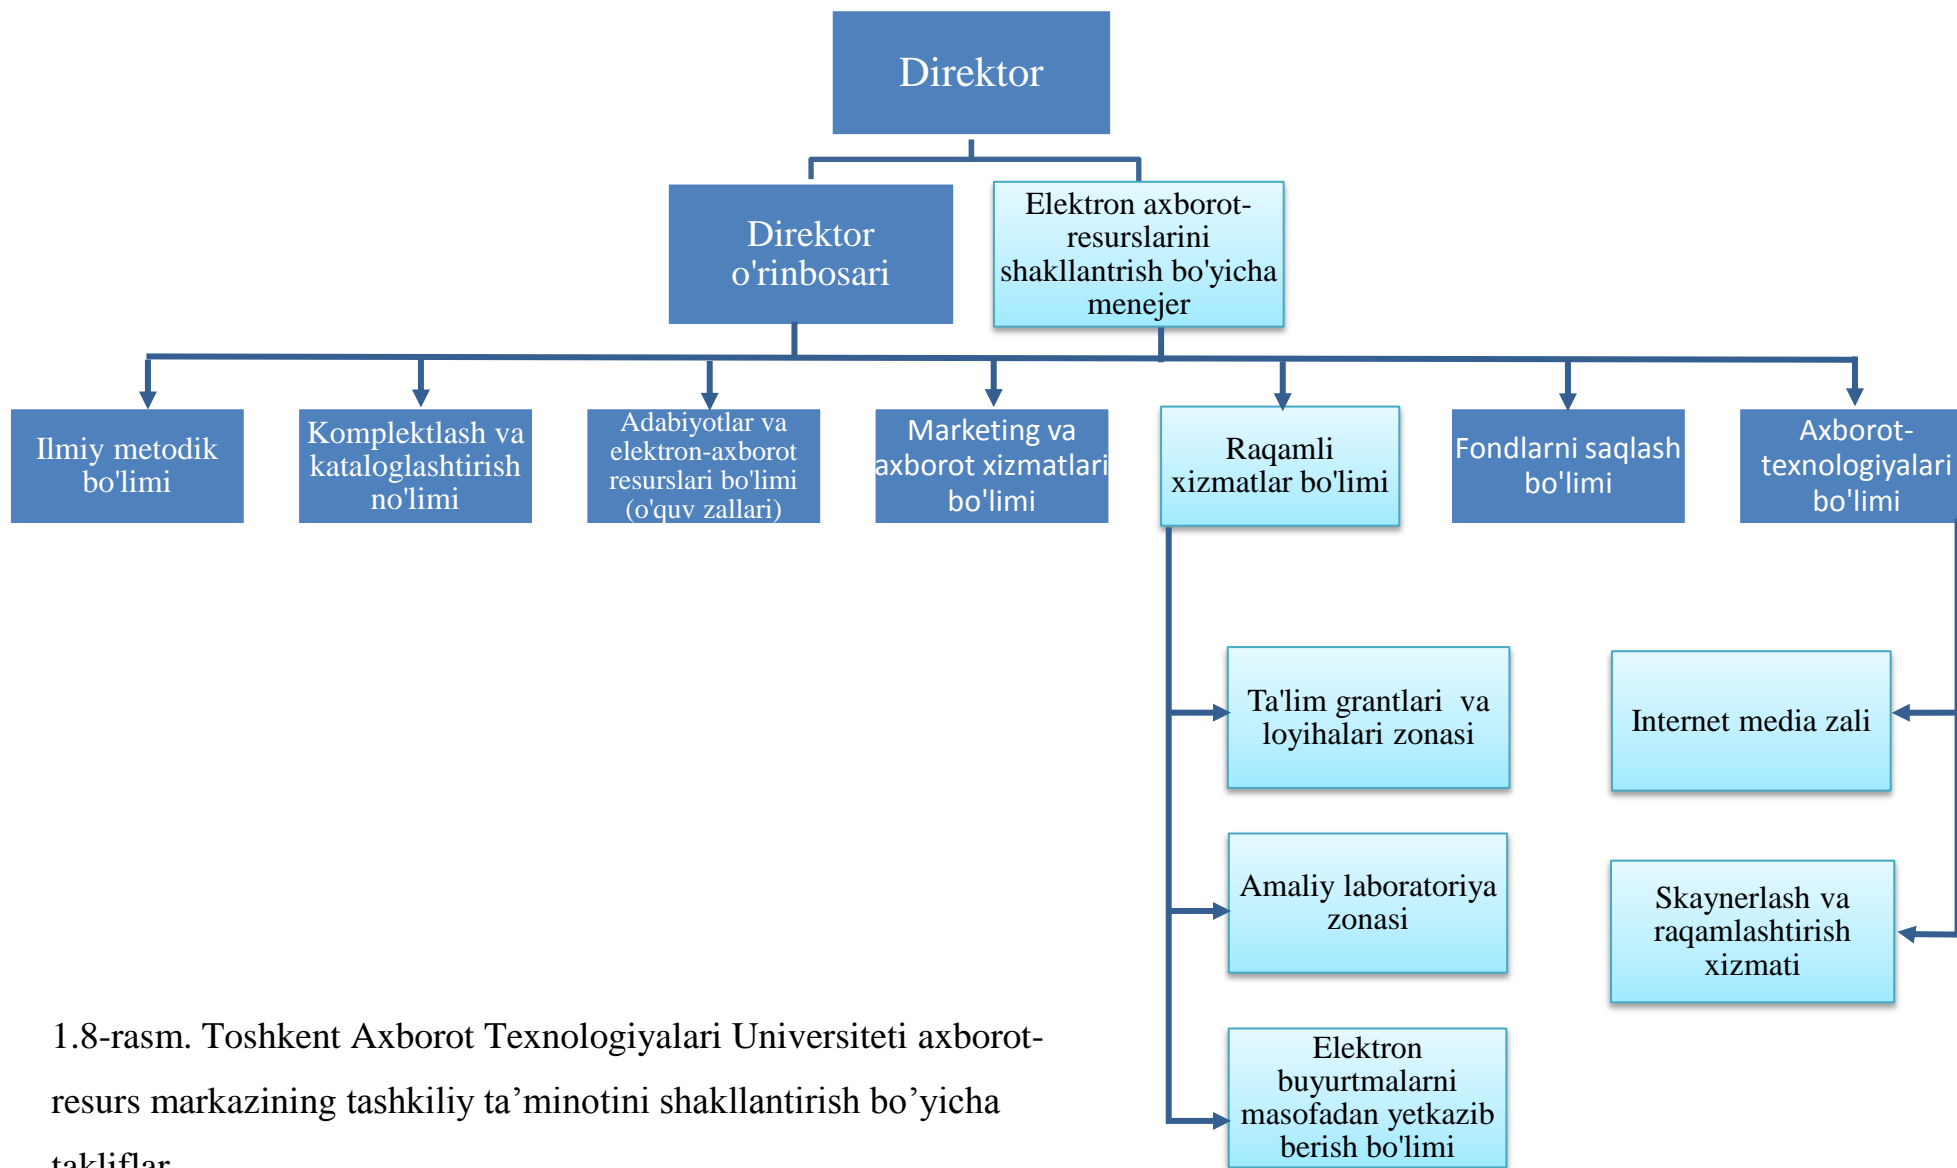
Direktor

Direktor o'rinbosari

Elektron axborot-resurslarini shakllantrish bo'yicha menejer

Ilmiy metodik bo'limi

Komplektlash va kataloglashtirish no'limi

Adabiyotlar va elektron-axborot resurslari bo'limi (o'quv zallari)

Marketing va axborot xizmatlari bo'limi

Raqamli xizmatlar bo'limi

Fondlarni saqlash bo'limi

Axborot-texnologiyalari bo'limi

Ta'lim grantlari va loyihalari zonasi

Internet media zali

Amaliy laboratoriya zonasi

Skaynerlash va raqamlashtirish xizmati

Elektron buyurtmalarni masofadan yetkazib berish bo'limi

1.8-rasm. Toshkent Axborot Texnologiyalari Universiteti axborot-resurs markazining tashkiliy ta’minotini shakllantirish bo’yicha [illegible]